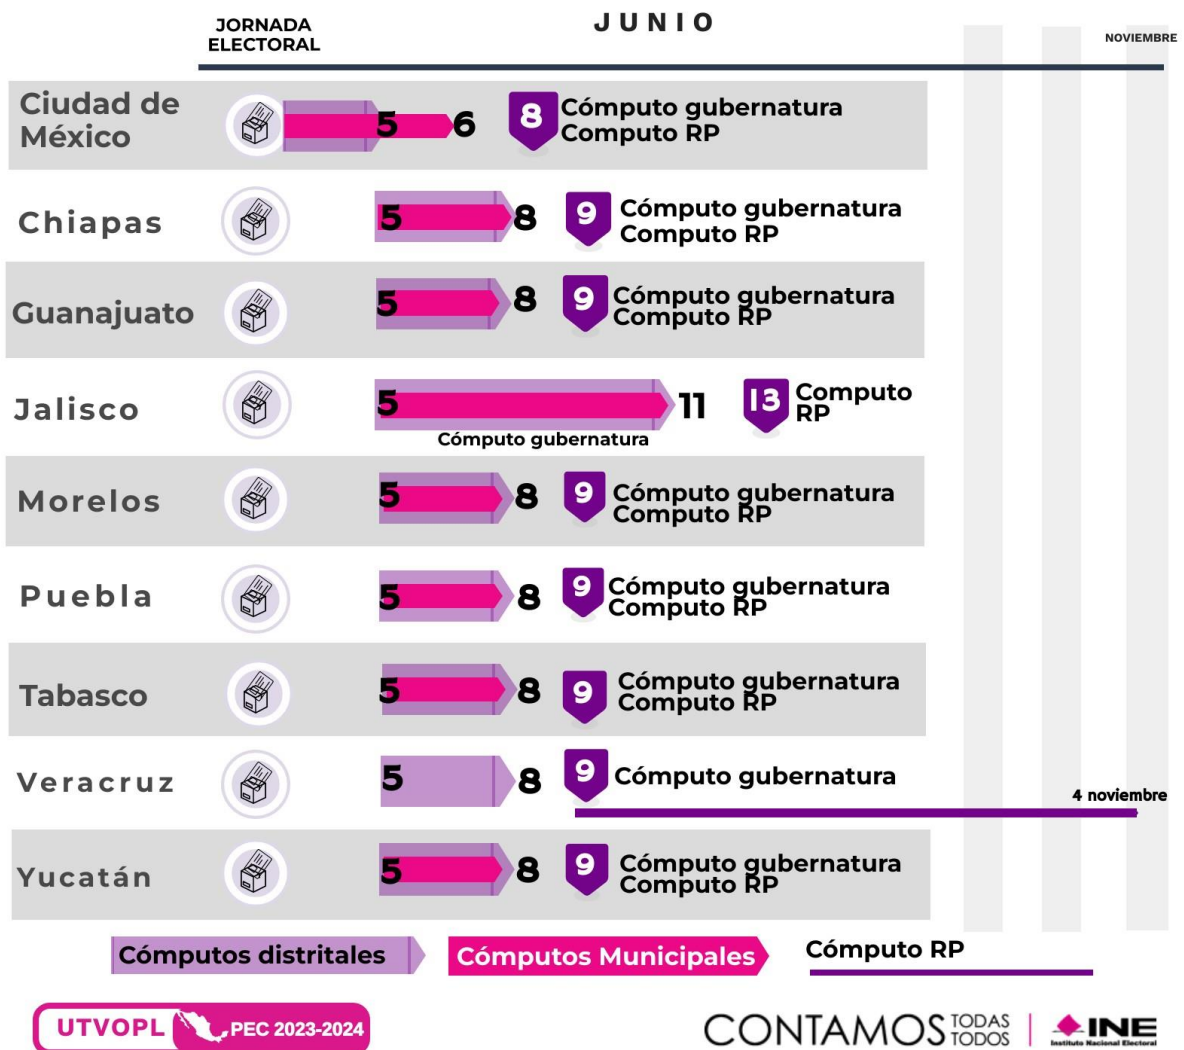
JORNADA ELECTORAL

JUNIO

NOVIEMBRE

Ciudad de México 5 6 8 Cómputo gubernatura Computo RP

Chiapas 5 8 9 Cómputo gubernatura Computo RP

Guanajuato 5 8 9 Cómputo gubernatura Computo RP

Jalisco 5 11 13 Computo RP
Cómputo gubernatura

Morelos 5 8 9 Cómputo gubernatura Computo RP

Puebla 5 8 9 Cómputo gubernatura Computo RP

Tabasco 5 8 9 Cómputo gubernatura Computo RP

Veracruz 5 8 9 Cómputo gubernatura
4 noviembre

Yucatán 5 8 9 Cómputo gubernatura Computo RP

Cómputos distritales Cómputos Municipales Cómputo RP

UTVOPL PEC 2023-2024

CONTAMOS TODAS TODOS | INE Instituto Nacional Electoral